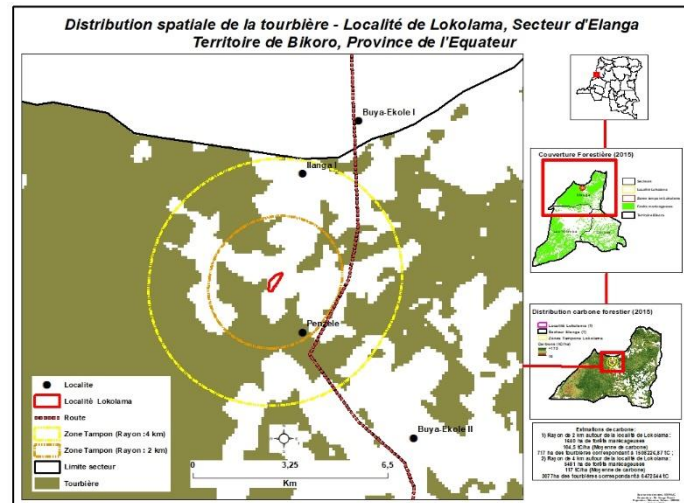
Distribution spatiale de la tourbière - Localité de Lokolama, Secteur d'Elanga
Territoire de Bikoro, Province de l'Equateur

Buya-Ekole I
Ilanga I
Penzele
Buya-Ekole II

Localite
Localité Lokolama
Route
Zone Tampon (Rayon : 4 km)
Zone Tampon (Rayon : 2 km)
Limite secteur
Tourbière

0 3,25 6,5
Km

Couverture Forestière (2015)
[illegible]

Distribution carbone forestier (2015)
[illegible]

Estimations de carbone:
1) Rayon de 2 km autour de la localité de Lokolama : 1040 ha de forêts marécageuses
164,3 tC/ha (Moyenne de carbone)
717 ha des tourbières correspondant à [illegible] ;
2) Rayon de 4 km autour de la localité de Lokolama : 3481 ha de forêts marécageuses
117 tC/ha (Moyenne de carbone)
3077ha des tourbières correspondants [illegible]

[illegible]